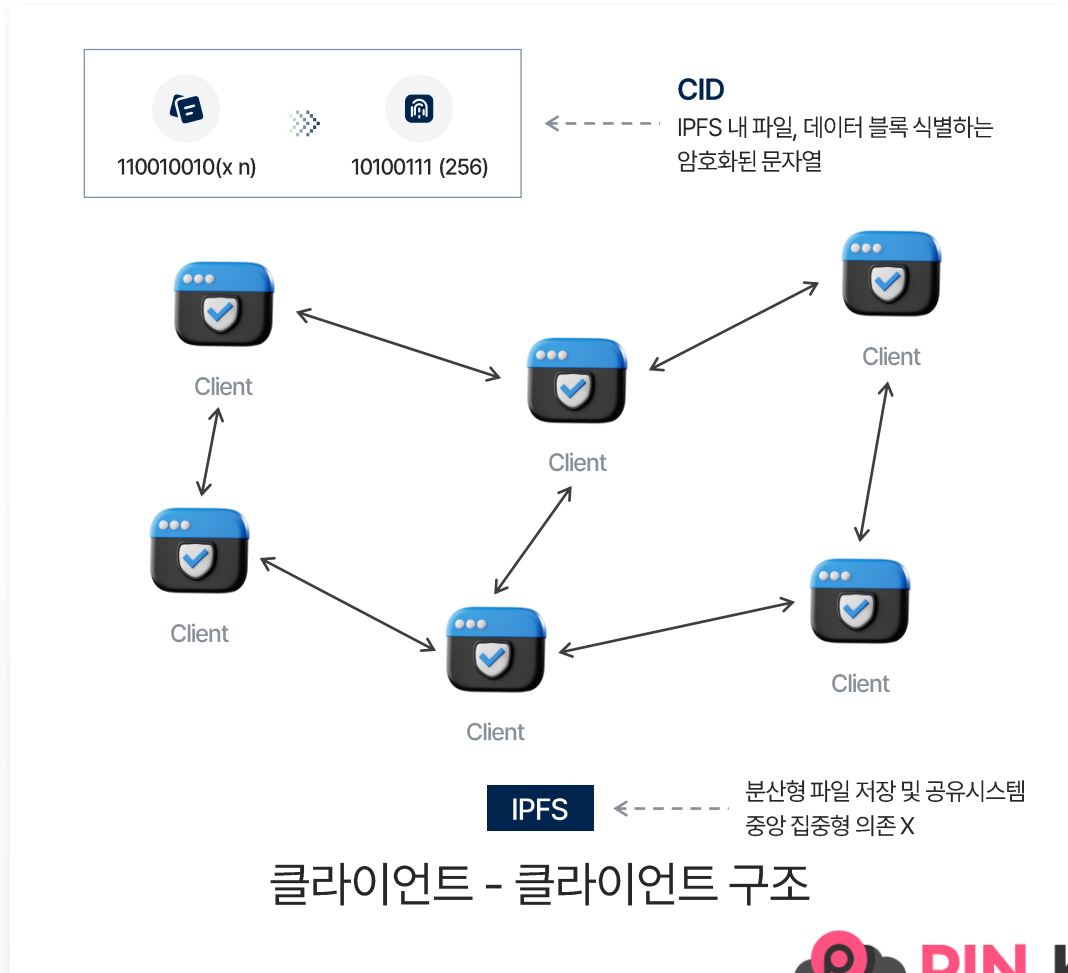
110010010(x n)

10100111 (256)

CID
IPFS 내 파일, 데이터 블록 식별하는 암호화된 문자열

Client

Client

Client

Client

Client

Client

IPFS

분산형 파일 저장 및 공유시스템
중앙 집중형 의존 X

클라이언트 - 클라이언트 구조

PIN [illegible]